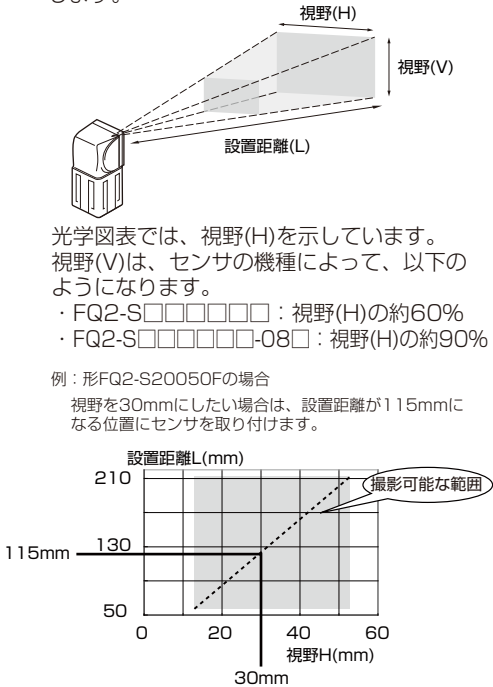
します。

視野(H)

視野(V)

設置距離(L)

光学図表では、視野(H)を示しています。視野(V)は、センサの機種によって、以下のようになります。
・FQ2-S□□□□□□：視野(H)の約60%
・FQ2-S□□□□□□-08□：視野(H)の約90%

例：形FQ2-S20050Fの場合
視野を30mmにしたい場合は、設置距離が115mmになる位置にセンサを取り付けます。

設置距離L(mm)
210
130
50
115mm
撮影可能な範囲
0
20
40
60
視野H(mm)
30mm